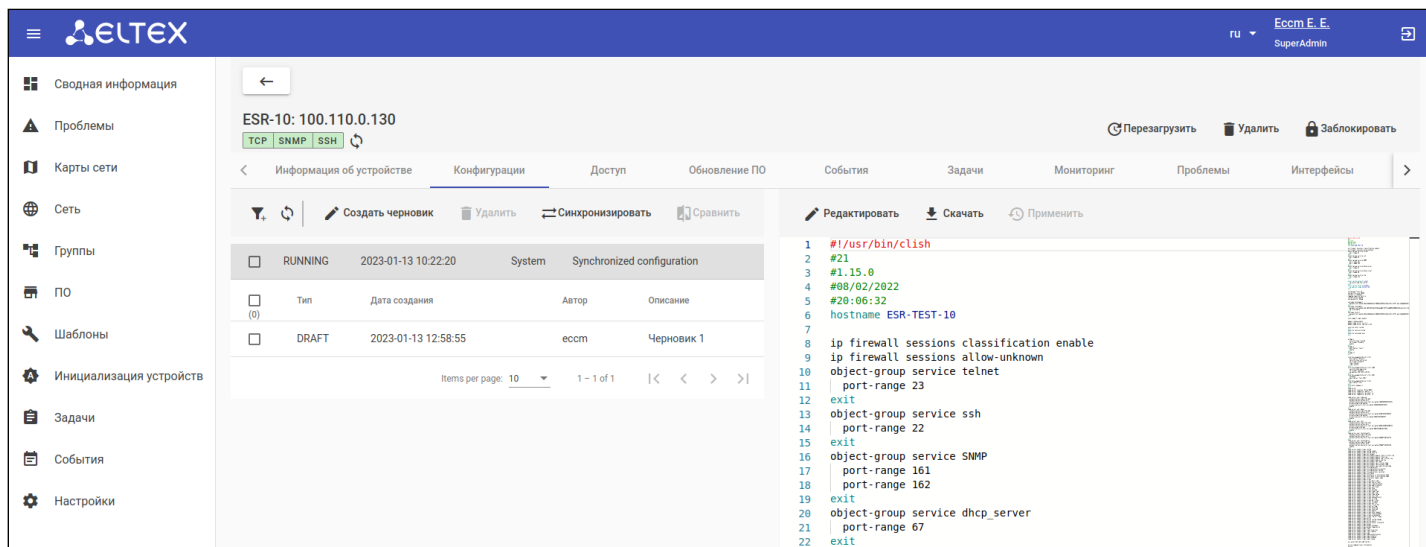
ELTEX

ru Eccm E. E. SuperAdmin

Сводная информация
Проблемы
Карты сети
Сеть
Группы
ПО
Шаблоны
Инициализация устройств
Задачи
События
Настройки

←

ESR-10: 100.110.0.130
TCP SNMP SSH

Перезагрузить Удалить Заблокировать

Информация об устройстве | Конфигурации | Доступ | Обновление ПО | События | Задачи | Мониторинг | Проблемы | Интерфейсы

Создать черновик Удалить Синхронизировать Сравнить

| | RUNNING | 2023-01-13 10:22:20 | System | Synchronized configuration |
|---|---|---|---|---|
| (0) | Тип | Дата создания | Автор | Описание |
| | DRAFT | 2023-01-13 12:58:55 | eccm | Черновик 1 |

Items per page: 10 1 – 1 of 1

Редактировать Скачать Применить

1 #!/usr/bin/clish
2 #21
3 #1.15.0
4 #08/02/2022
5 #20:06:32
6 hostname ESR-TEST-10
7
8 ip firewall sessions classification enable
9 ip firewall sessions allow-unknown
10 object-group service telnet
11 port-range 23
12 exit
13 object-group service ssh
14 port-range 22
15 exit
16 object-group service SNMP
17 port-range 161
18 port-range 162
19 exit
20 object-group service dhcp_server
21 port-range 67
22 exit